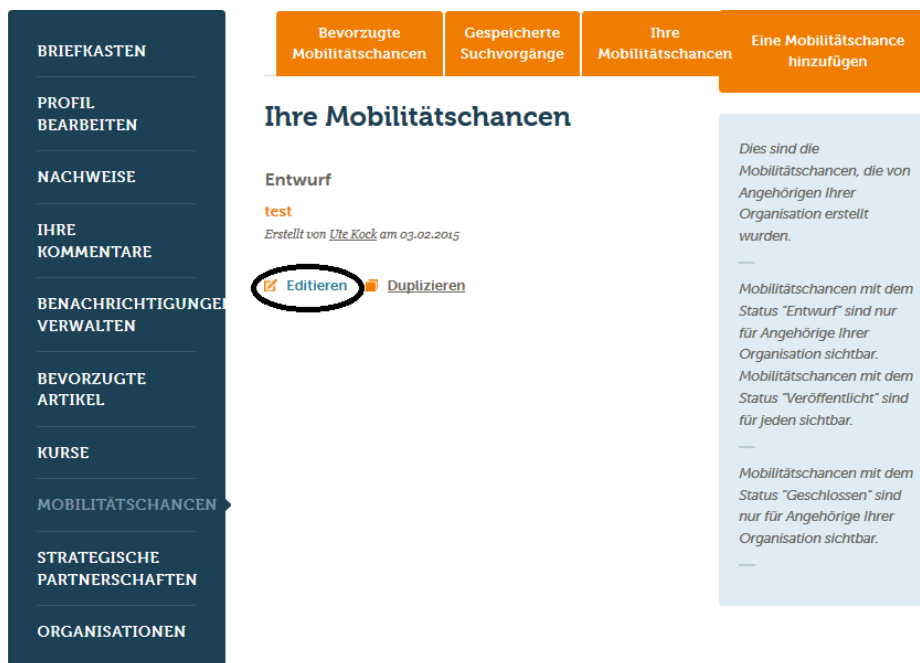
BRIEFKASTEN

PROFIL BEARBEITEN

NACHWEISE

IHRE KOMMENTARE

BENACHRICHTIGUNGEN VERWALTEN

BEVORZUGTE ARTIKEL

KURSE

MOBILITÄTSCHANCEN

STRATEGISCHE PARTNERSCHAFTEN

ORGANISATIONEN

Bevorzugte Mobilitätschancen

Gespeicherte Suchvorgänge

Ihre Mobilitätschancen

Eine Mobilitätschance hinzufügen

Ihre Mobilitätschancen

Entwurf

test

Erstellt von Ute Kock am 03.02.2015

Editieren

Duplizieren

Dies sind die Mobilitätschancen, die von Angehörigen Ihrer Organisation erstellt wurden.

Mobilitätschancen mit dem Status "Entwurf" sind nur für Angehörige Ihrer Organisation sichtbar. Mobilitätschancen mit dem Status "Veröffentlicht" sind für jeden sichtbar.

Mobilitätschancen mit dem Status "Geschlossen" sind nur für Angehörige Ihrer Organisation sichtbar.